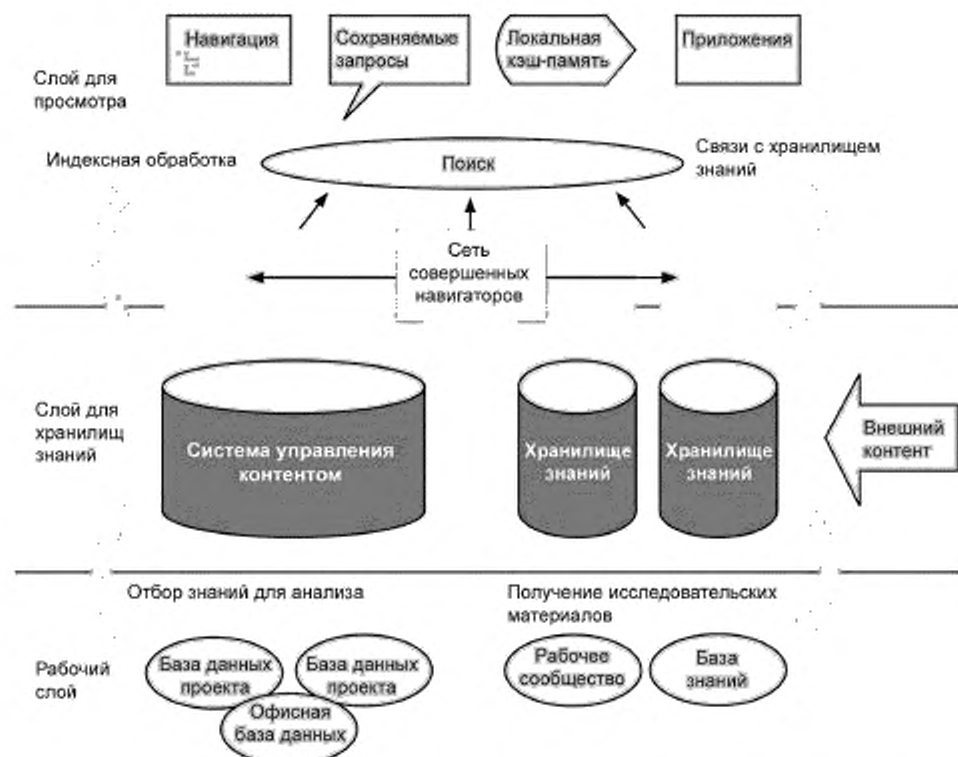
Навигация

Сохраняемые запросы

Локальная кэш-память

Приложения

Слой для просмотра

Индексная обработка

Поиск

Связи с хранилищем знаний

Сеть совершенных навигаторов

Слой для хранилищ знаний

Система управления контентом

Хранилище знаний

Хранилище знаний

Внешний контент

Отбор знаний для анализа

Получение исследовательских материалов

Рабочий слой

База данных проекта

База данных проекта

Офисная база данных

Рабочее сообщество

База знаний